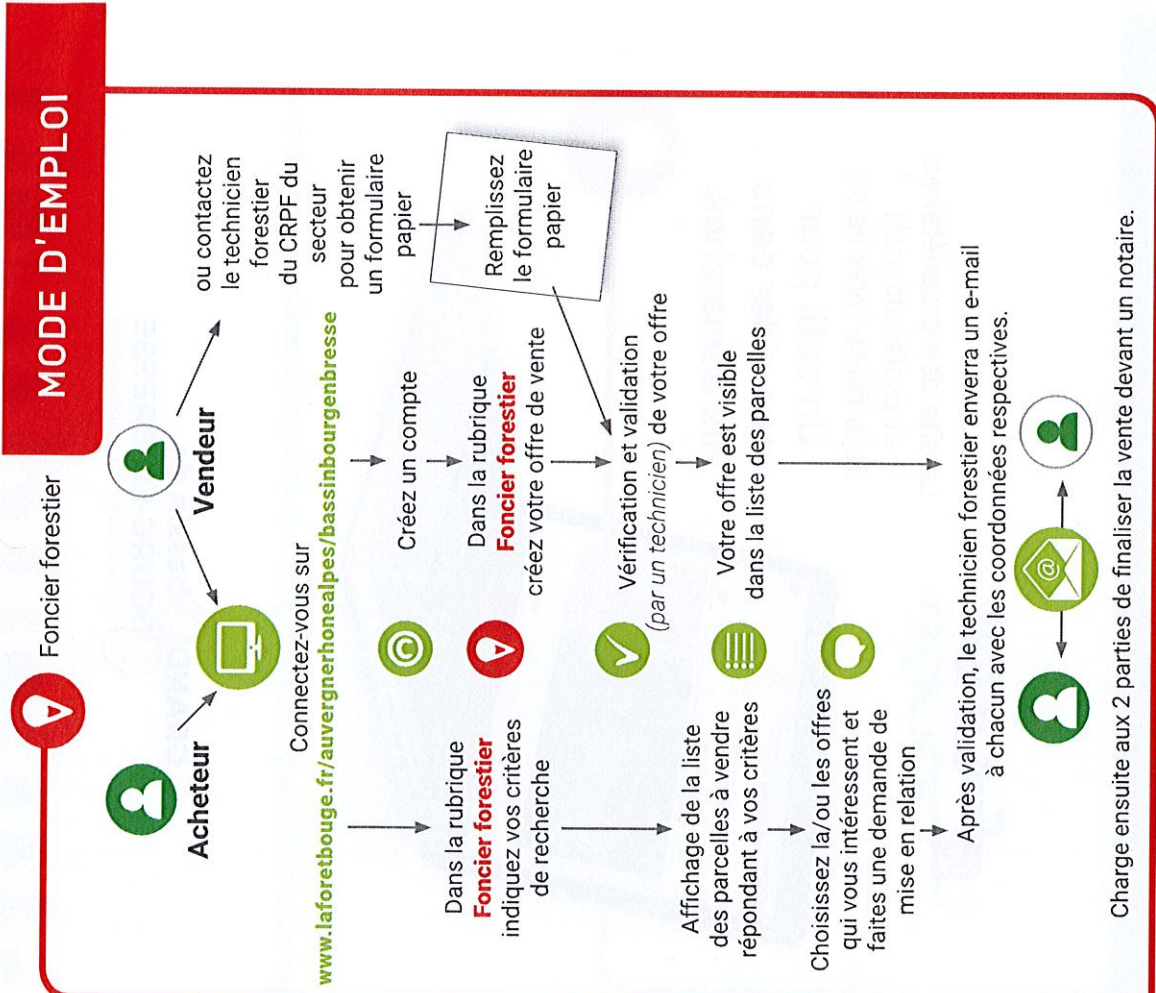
MODE D'EMPLOI

Foncier forestier

Acheteur

Vendeur

ou contactez le technicien forestier du CRPF du secteur pour obtenir un formulaire papier

Remplissez le formulaire papier

Connectez-vous sur
www.laforetbouge.fr/auvergnerhonealpes/bassinbourgenbresse

Créez un compte

Dans la rubrique **Foncier forestier** créez votre offre de vente

Dans la rubrique **Foncier forestier** indiquez vos critères de recherche

Vérification et validation *(par un technicien)* de votre offre

Votre offre est visible dans la liste des parcelles

Affichage de la liste des parcelles à vendre répondant à vos critères

Choisissez la/ou les offres qui vous intéressent et faites une demande de mise en relation

Après validation, le technicien forestier enverra un e-mail à chacun avec les coordonnées respectives.

Charge ensuite aux 2 parties de finaliser la vente devant un notaire.